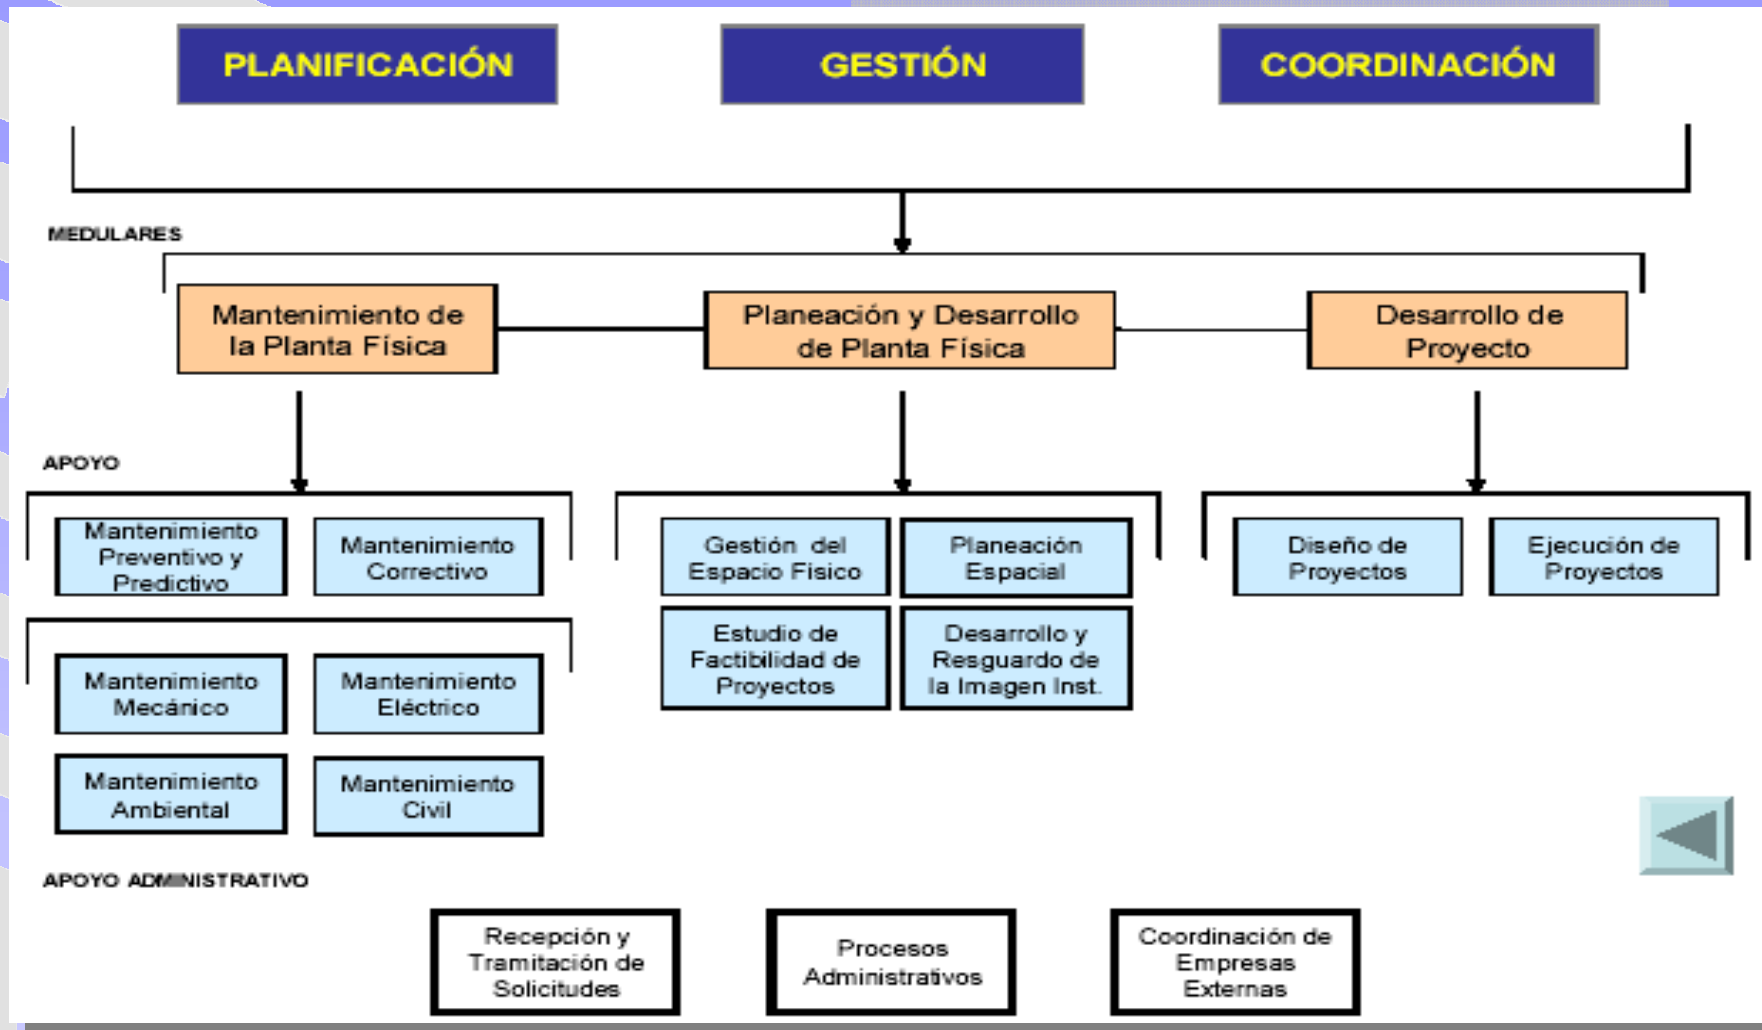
PLANIFICACIÓN

GESTIÓN

COORDINACIÓN

MEDULARES

Mantenimiento de la Planta Física

Planeación y Desarrollo de Planta Física

Desarrollo de Proyecto

APOYO

Mantenimiento Preventivo y Predictivo

Mantenimiento Correctivo

Gestión del Espacio Físico

Planeación Espacial

Diseño de Proyectos

Ejecución de Proyectos

Estudio de Factibilidad de Proyectos

Desarrollo y Resguardo de la Imagen Inst.

Mantenimiento Mecánico

Mantenimiento Eléctrico

Mantenimiento Ambiental

Mantenimiento Civil

APOYO ADMINISTRATIVO

Recepción y Tramitación de Solicitudes

Procesos Administrativos

Coordinación de Empresas Externas